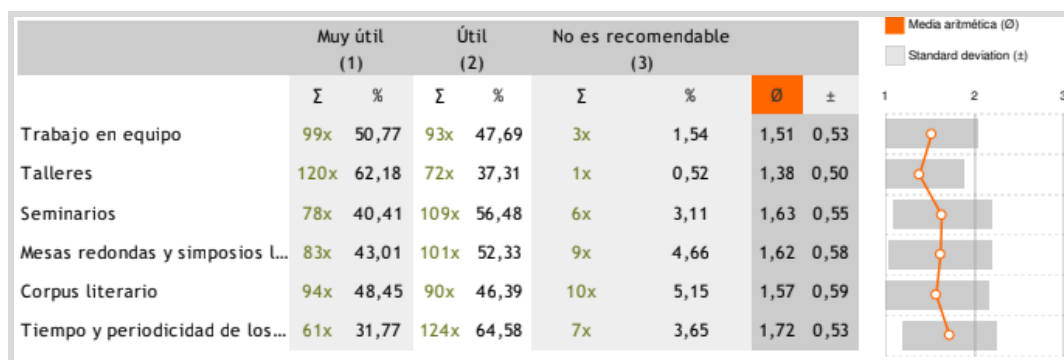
|  | Muy útil (1) |  | Útil (2) |  | No es recomendable (3) |  |  |  |
|---|---|---|---|---|---|---|---|---|
|  | Σ | % | Σ | % | Σ | % | Ø | ± |
| Trabajo en equipo | 99x | 50,77 | 93x | 47,69 | 3x | 1,54 | 1,51 | 0,53 |
| Talleres | 120x | 62,18 | 72x | 37,31 | 1x | 0,52 | 1,38 | 0,50 |
| Seminarios | 78x | 40,41 | 109x | 56,48 | 6x | 3,11 | 1,63 | 0,55 |
| Mesas redondas y simposios l... | 83x | 43,01 | 101x | 52,33 | 9x | 4,66 | 1,62 | 0,58 |
| Corpus literario | 94x | 48,45 | 90x | 46,39 | 10x | 5,15 | 1,57 | 0,59 |
| Tiempo y periodicidad de los... | 61x | 31,77 | 124x | 64,58 | 7x | 3,65 | 1,72 | 0,53 |

Media aritmética (Ø)
Standard deviation (±)
1 2 3